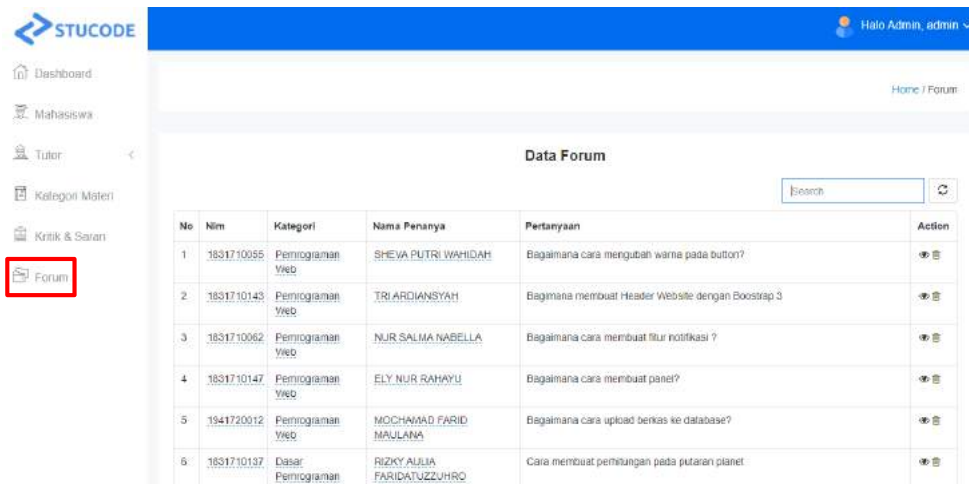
STUCODE

Dashboard

Mahasiswa

Tutor

Kategori Materi

Kritik & Saran

Forum

Halo Admin, admin

Home / Forum

Data Forum

Search

| No | Nim | Kategori | Nama Penanya | Pertanyaan | Action |
|---|---|---|---|---|---|
| 1 | 1831710055 | Pemrograman Web | SHEVA PUTRI WAHIDAH | Bagaimana cara mengubah warna pada button? | |
| 2 | 1831710143 | Pemrograman Web | TRI ARDIANSYAH | Bagimana membuat Header Website dengan Boostrap 3 | |
| 3 | 1831710062 | Pemrograman Web | NUR SALMA NABELLA | Bagaimana cara membuat fitur notifikasi ? | |
| 4 | 1831710147 | Pemrograman Web | ELY NUR RAHAYU | Bagaimana cara membuat panel? | |
| 5 | 1941720012 | Pemrograman Web | MOCHAMAD FARID MAULANA | Bagaimana cara upload berkas ke database? | |
| 6 | 1831710137 | Dasar Pemrograman | RIZKY AULIA FARIDATUZZUHRO | Cara membuat perhitungan pada putaran planet | |